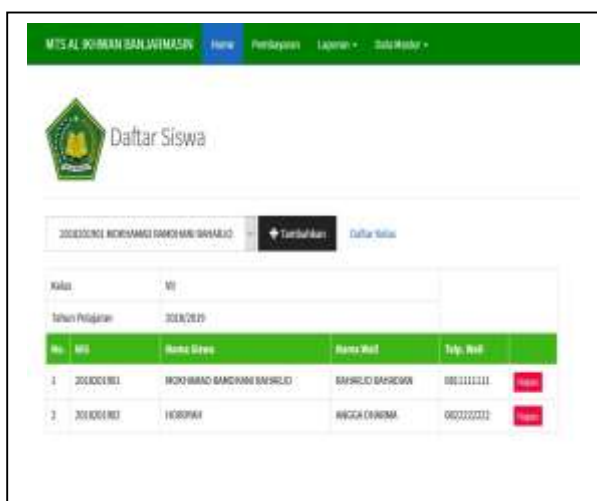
MTS AL IKHWAN BANJARMASIN Home Pembayaran Laporan ▾ Data Master ▾

Daftar Siswa

2018001901 MOKHAMAD BAMDHANI BAHARUDIN ▾ + Tambahkan Daftar Kelas

| Kelas | VII | | | |
|---|---|---|---|---|
| Tahun Pelajaran | 2018/2019 | | | |
| No. | NIS | Nama Siswa | Nama Wali | Telp. Wali | |
| 1 | 2018001901 | MOKHAMAD BAMDHANI BAHARUDIN | BAHARUDIN BAHARDAN | 0811111111 | Hapus |
| 2 | 2018001902 | HOROPAH | ANGGA DHARMA | 0822222222 | Hapus |